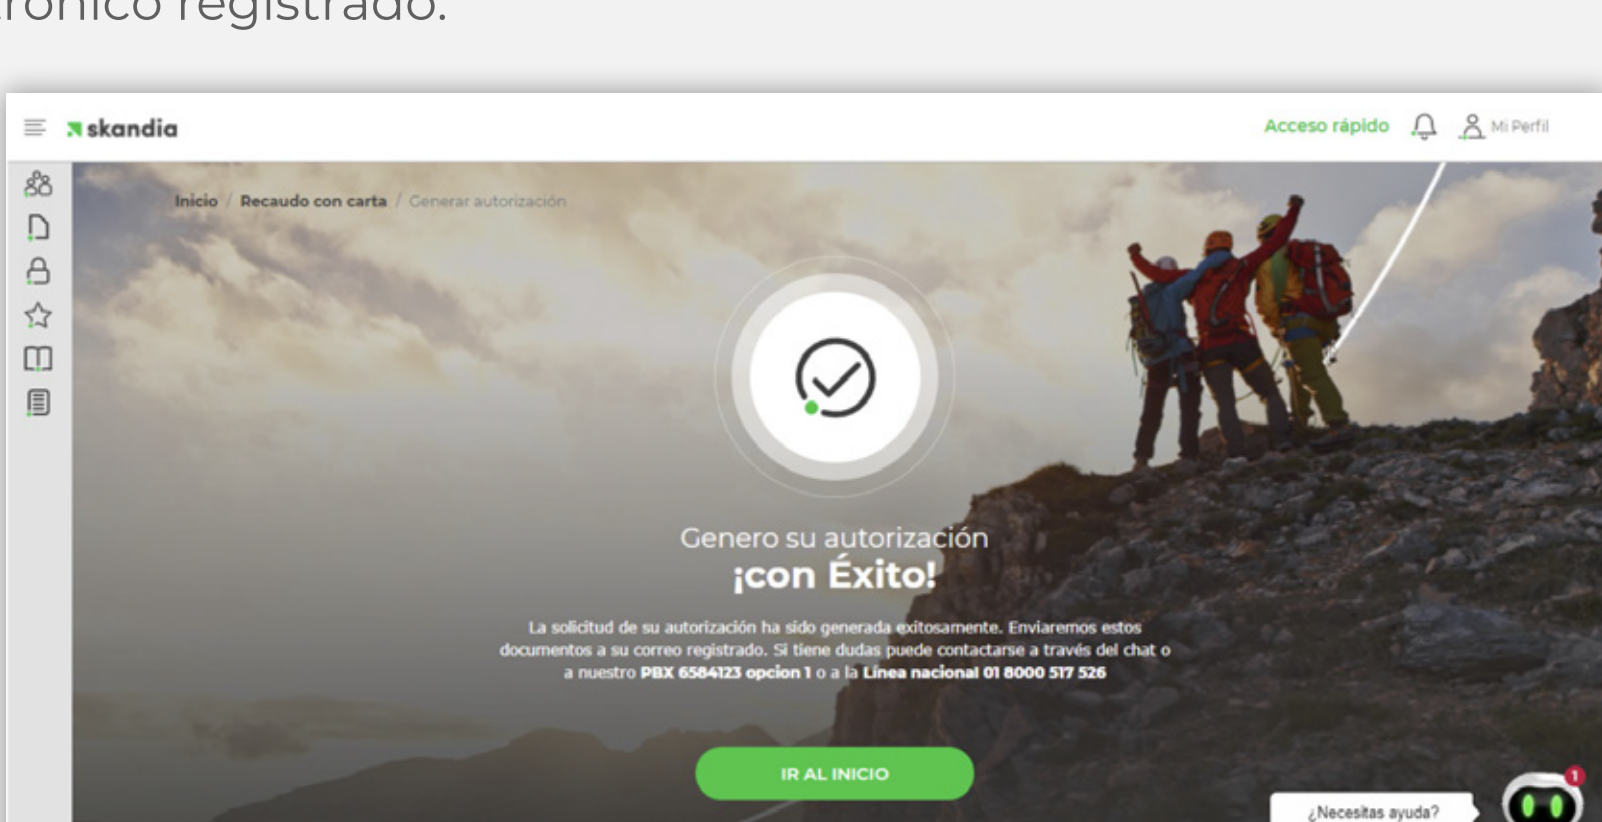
rónico registrado.

skandia

Acceso rápido

Mi Perfil

Inicio / Recaudo con carta / Generar autorización

Genero su autorización
¡con Éxito!

La solicitud de su autorización ha sido generada exitosamente. Enviaremos estos documentos a su correo registrado. Si tiene dudas puede contactarse a través del chat o a nuestro PBX 6584123 opcion 1 o a la Línea nacional 01 8000 517 526

IR AL INICIO

¿Necesitas ayuda?

1